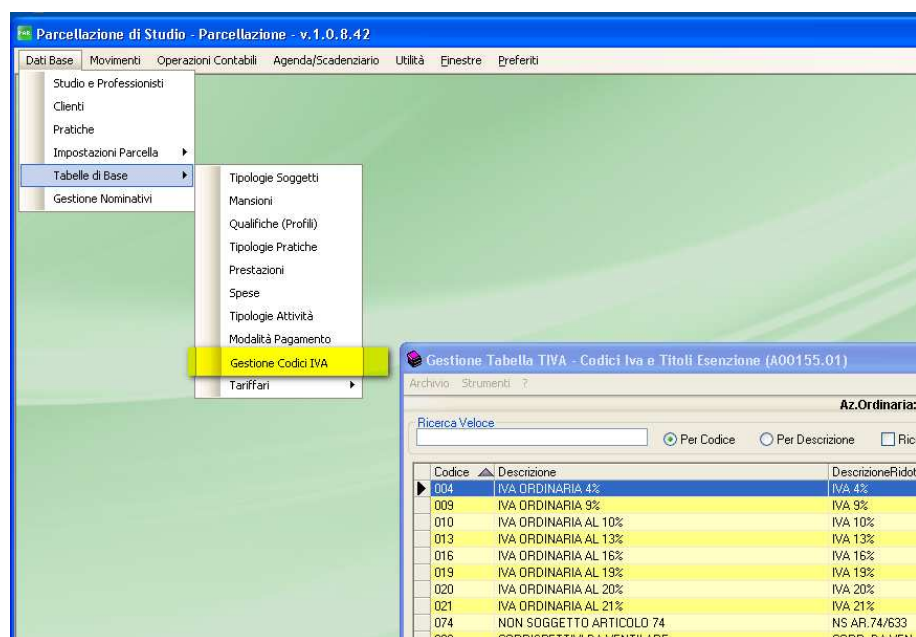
Parcellazione di Studio - Parcellazione - v.1.0.8.42

Dati Base Movimenti Operazioni Contabili Agenda/Scadenziario Utilità Finestre Preferiti

Studio e Professionisti
Clienti
Pratiche
Impostazioni Parcella
Tabelle di Base
Gestione Nominativi

Tipologie Soggetti
Mansioni
Qualifiche (Profili)
Tipologie Pratiche
Prestazioni
Spese
Tipologie Attività
Modalità Pagamento
Gestione Codici IVA
Tariffari

Gestione Tabella TIVA - Codici Iva e Titoli Esenzione (A00155.01)

Archivio Strumenti ?

Az.Ordinaria:

Ricerca Veloce

Per Codice Per Descrizione Ric

| Codice | Descrizione | DescrizioneRidot |
|---|---|---|
| 004 | IVA ORDINARIA 4% | IVA 4% |
| 009 | IVA ORDINARIA 9% | IVA 9% |
| 010 | IVA ORDINARIA AL 10% | IVA 10% |
| 013 | IVA ORDINARIA AL 13% | IVA 13% |
| 016 | IVA ORDINARIA AL 16% | IVA 16% |
| 019 | IVA ORDINARIA AL 19% | IVA 19% |
| 020 | IVA ORDINARIA AL 20% | IVA 20% |
| 021 | IVA ORDINARIA AL 21% | IVA 21% |
| 074 | NON SOGGETTO ARTICOLO 74 | NS AR.74/633 |
| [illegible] | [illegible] | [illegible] |